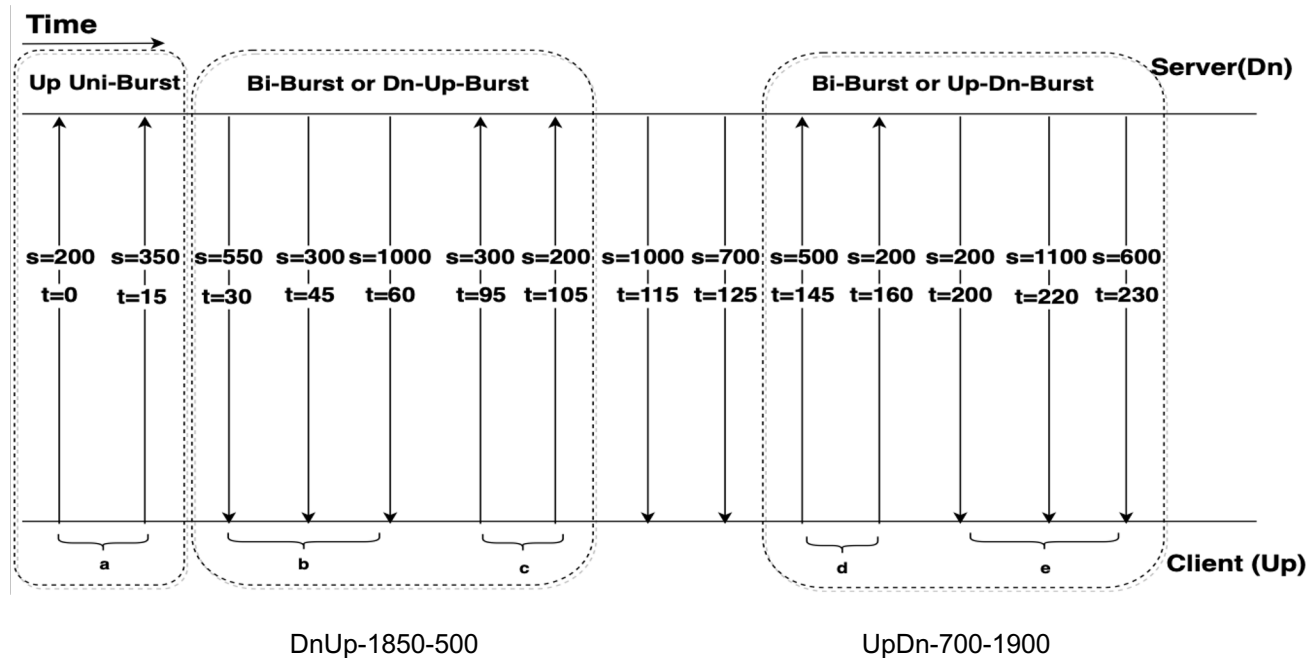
Time

Up Uni-Burst

Bi-Burst or Dn-Up-Burst

Bi-Burst or Up-Dn-Burst

Server(Dn)

s=200 t=0
s=350 t=15
s=550 t=30
s=300 t=45
s=1000 t=60
s=300 t=95
s=200 t=105
s=1000 t=115
s=700 t=125
s=500 t=145
s=200 t=160
s=200 t=200
s=1100 t=220
s=600 t=230

a
b
c
d
e

Client (Up)

DnUp-1850-500

UpDn-700-1900